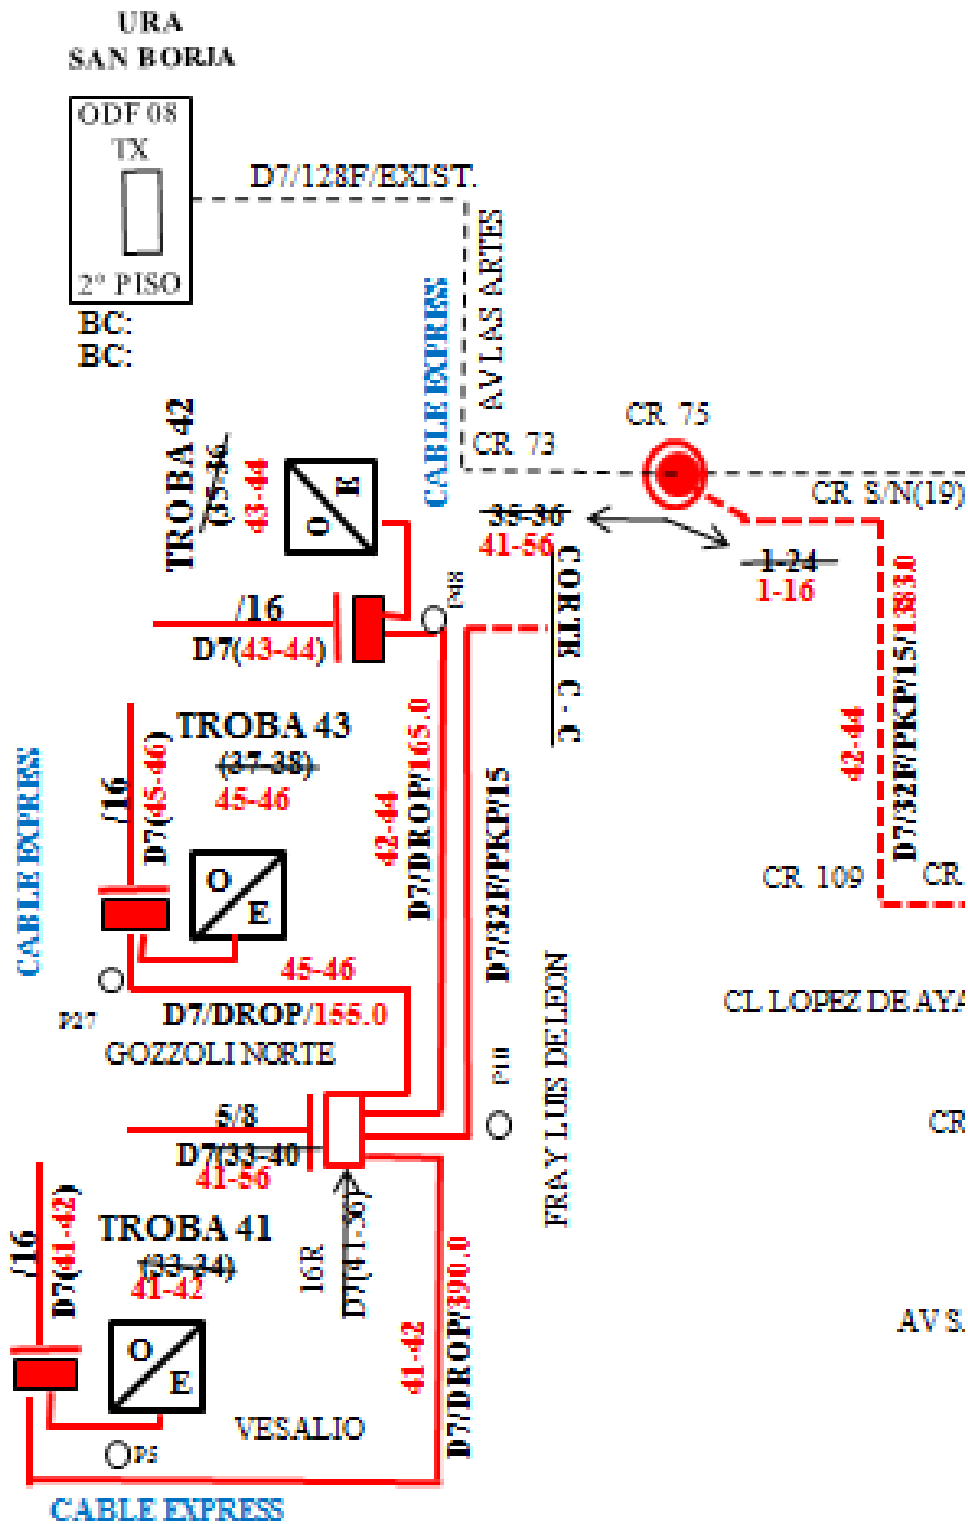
URA
SAN BORJA

ODF 08
TX
2° PISO
BC:
BC:

D7/128F/EXIST.
AV LAS ARTES
CABLE EXPRESS
CR 73
CR 75
CR S/N(19)
TROBA 42
(35-36)
43-44
O E
35-36
41-56
CORTE C.C
1-24
1-16
/16
D7(43-44)
P18
D7/32F/PKP/15/183.0
42-44
TROBA 43
(37-38)
45-46
D7(45-46)
/16
CABLE EXPRESS
O E
42-44
D7/DROP/165.0
D7/32F/PKP/15
CR 109
CR
CL LOPEZ DE AYA
45-46
P27
D7/DROP/155.0
GOZZOLI NORTE
P11
FRAY LUIS DE LEON
CR
5/8
D7(33-40)
41-56
16R
D7(1-30)
TROBA 41
(33-34)
41-42
D7(41-42)
/16
O E
41-42
D7/DROP/390.0
AV S.
VESALIO
P5
CABLE EXPRESS